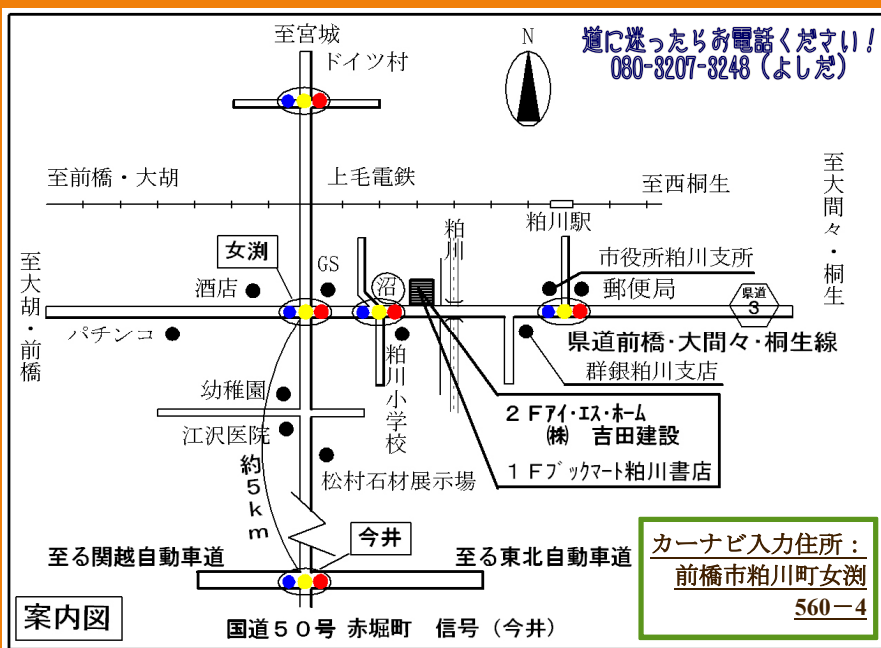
至宮城
ドイツ村

N

道に迷ったらお電話ください！
080-3207-3248（よしだ）

至前橋・大胡
上毛電鉄
至西桐生
至大間々・桐生

粕川
粕川駅

至大胡・前橋

女渕
GS
酒店
沼
市役所粕川支所
郵便局
県道 3
パチンコ
粕川小学校
県道前橋・大間々・桐生線
群銀粕川支店
幼稚園
２Fアイ・エス・ホーム
㈱ 吉田建設
江沢医院
約５km
１Fブックマート粕川書店
松村石材展示場

今井
至る関越自動車道
至る東北自動車道

カーナビ入力住所：
前橋市粕川町女渕
560－4

案内図
国道５０号 赤堀町 信号（今井）